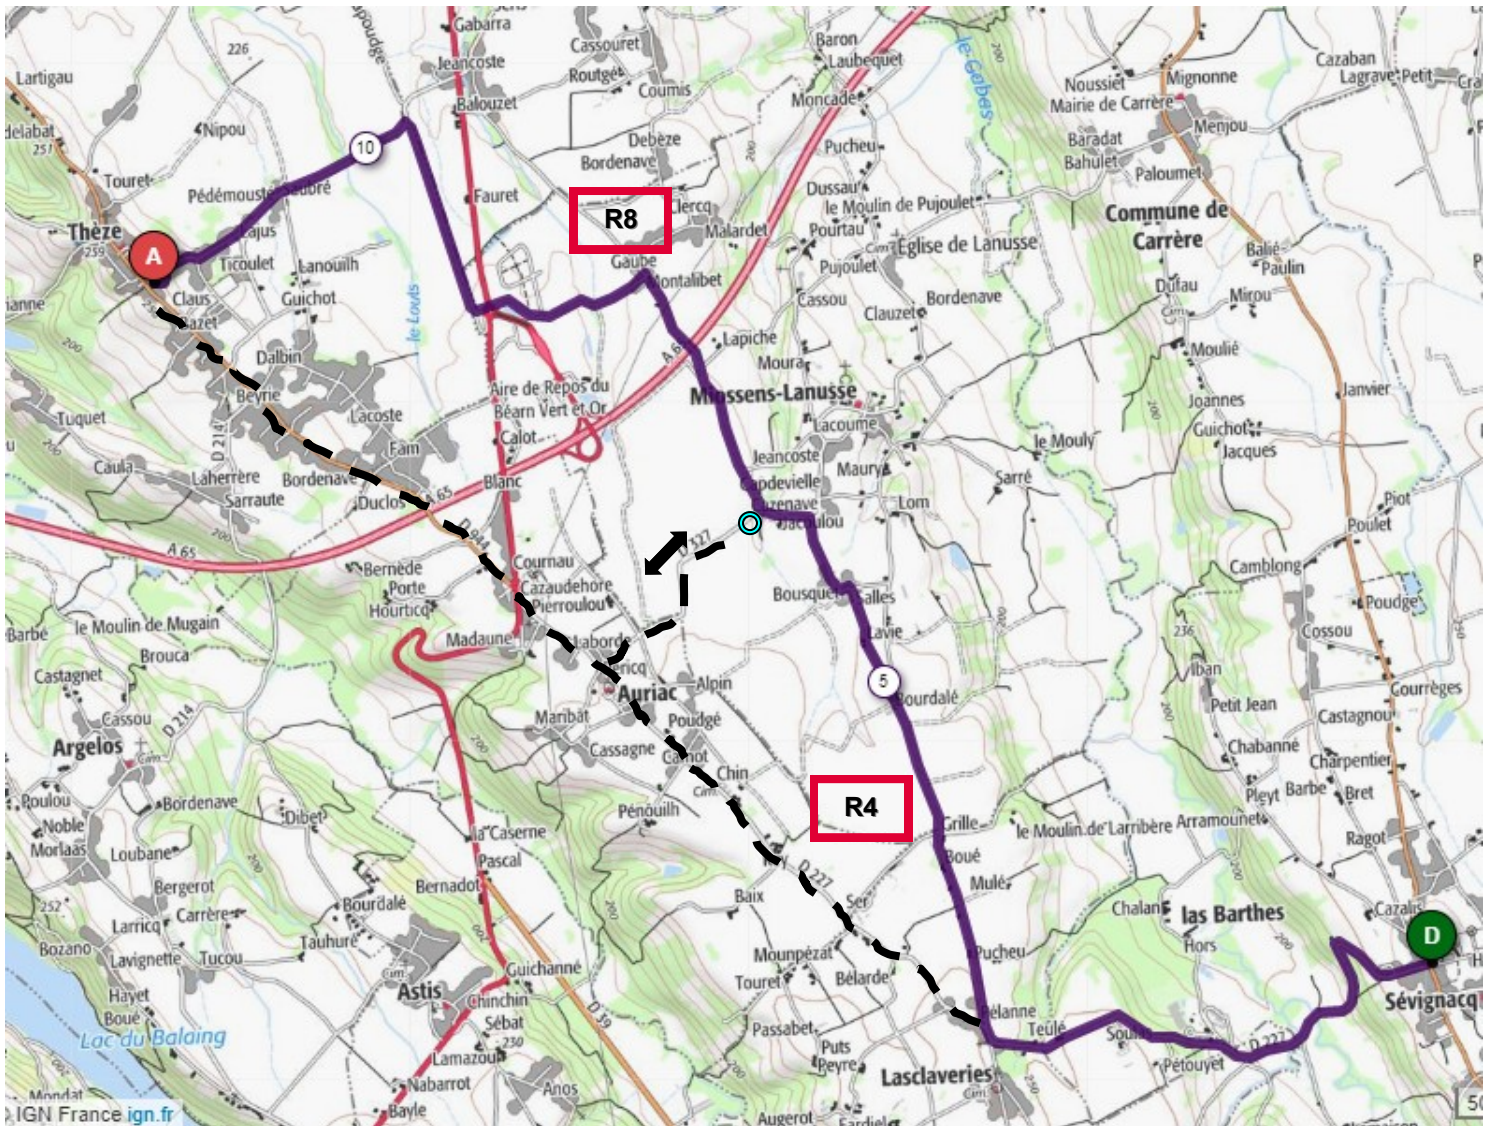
Lartigau
delabat
251
226
Nipou
Touret
Thèze
259
Pédémouste
Subré
Lajus
Ticoulet
Lanouilh
Claus
Bazet
Guichot
Dalbin
Beyrie
Lacoste
Fam
Tuquet
Caula
Laherrère
Sarraute
Bordenave
Duclos
A 65
Bernède
Porte
Hourticq
Barbé
Le Moulin de Mugain
Brouca
Castagnet
Cassou
Argelos
D 214
Poulou
Noble
Morlaas
Bordenave
Dibet
Loubane
Bergerot
252
Bourdalé
Larricq
Carrère
Bozano
Lavignette
Tucou
Tauhuré
Hayet
Boué
Lac du Balaing
Astis
Mondat
IGN France ign.fr
Bayle
Nabarrot
Lamazou
Sébat
230
Chinchin
Guichanné
Bernadot
Pascal
la Caserne
Madaune
Cournau
Cazaudehore
Pierroulou
Laborde
Auriac
Alpin
Maribat
Poudgé
Cassagne
Canot
Chin
Pénouilh
Baix
D 227
Ser
Mounpézat
Touret
Bélarde
Passabet
Puts
Peyre
Anos
Augerot
Lasclaveries
Bélanne
Teulé
Soulé
Pétouyet
D 227
Sévignacq
Cazalis
D
Hors
las Barthes
Chalan
Pucheu
Mulé
Boué
Grille
le Moulin de Larribère
Arramounet
R4
5
Bourdalé
Lavie
Salles
Bousquet
Jacoulou
Lom
Cazenave
Capdevielle
Jeancoste
Maury
Lacoume
Miossens-Lanusse
Moura
Lapiche
A 65
Aire de Repos du Béarn Vert et Or
Calot
Blanc
227
Gabarra
Jeancoste
Balouzet
Fauret
10
Cassouret
Routgé
Coumis
Debèze
Bordenave
Clercq
R8
Malardet
Gaube
Montalibet
Baron
Laubequet
Moncade
Pucheu
Dussau
le Moulin de Pujoulet
Pourtau
Église de Lanusse
Pujoulet
Cassou
Clauzet
Bordenave
le Gabas
Nousset
Mairie de Carrère
Mignonne
Cazaban
Lagrave
Petit
Menjou
Baradat
Bahulet
Paloumet
Commune de Carrère
Balié
Paulin
Dufau
Mirou
Moulié
Janvier
Joannes
Guichot
Jacques
le Mouly
Sarré
Piot
Poulet
Camblong
Poudge
Cossou
236
Iban
Petit Jean
Castagnou
Courrèges
Chabanné
Charpentier
Pleyt
Barbé
Bret
Ragot
200
A
le Louts
Pujoulet
50